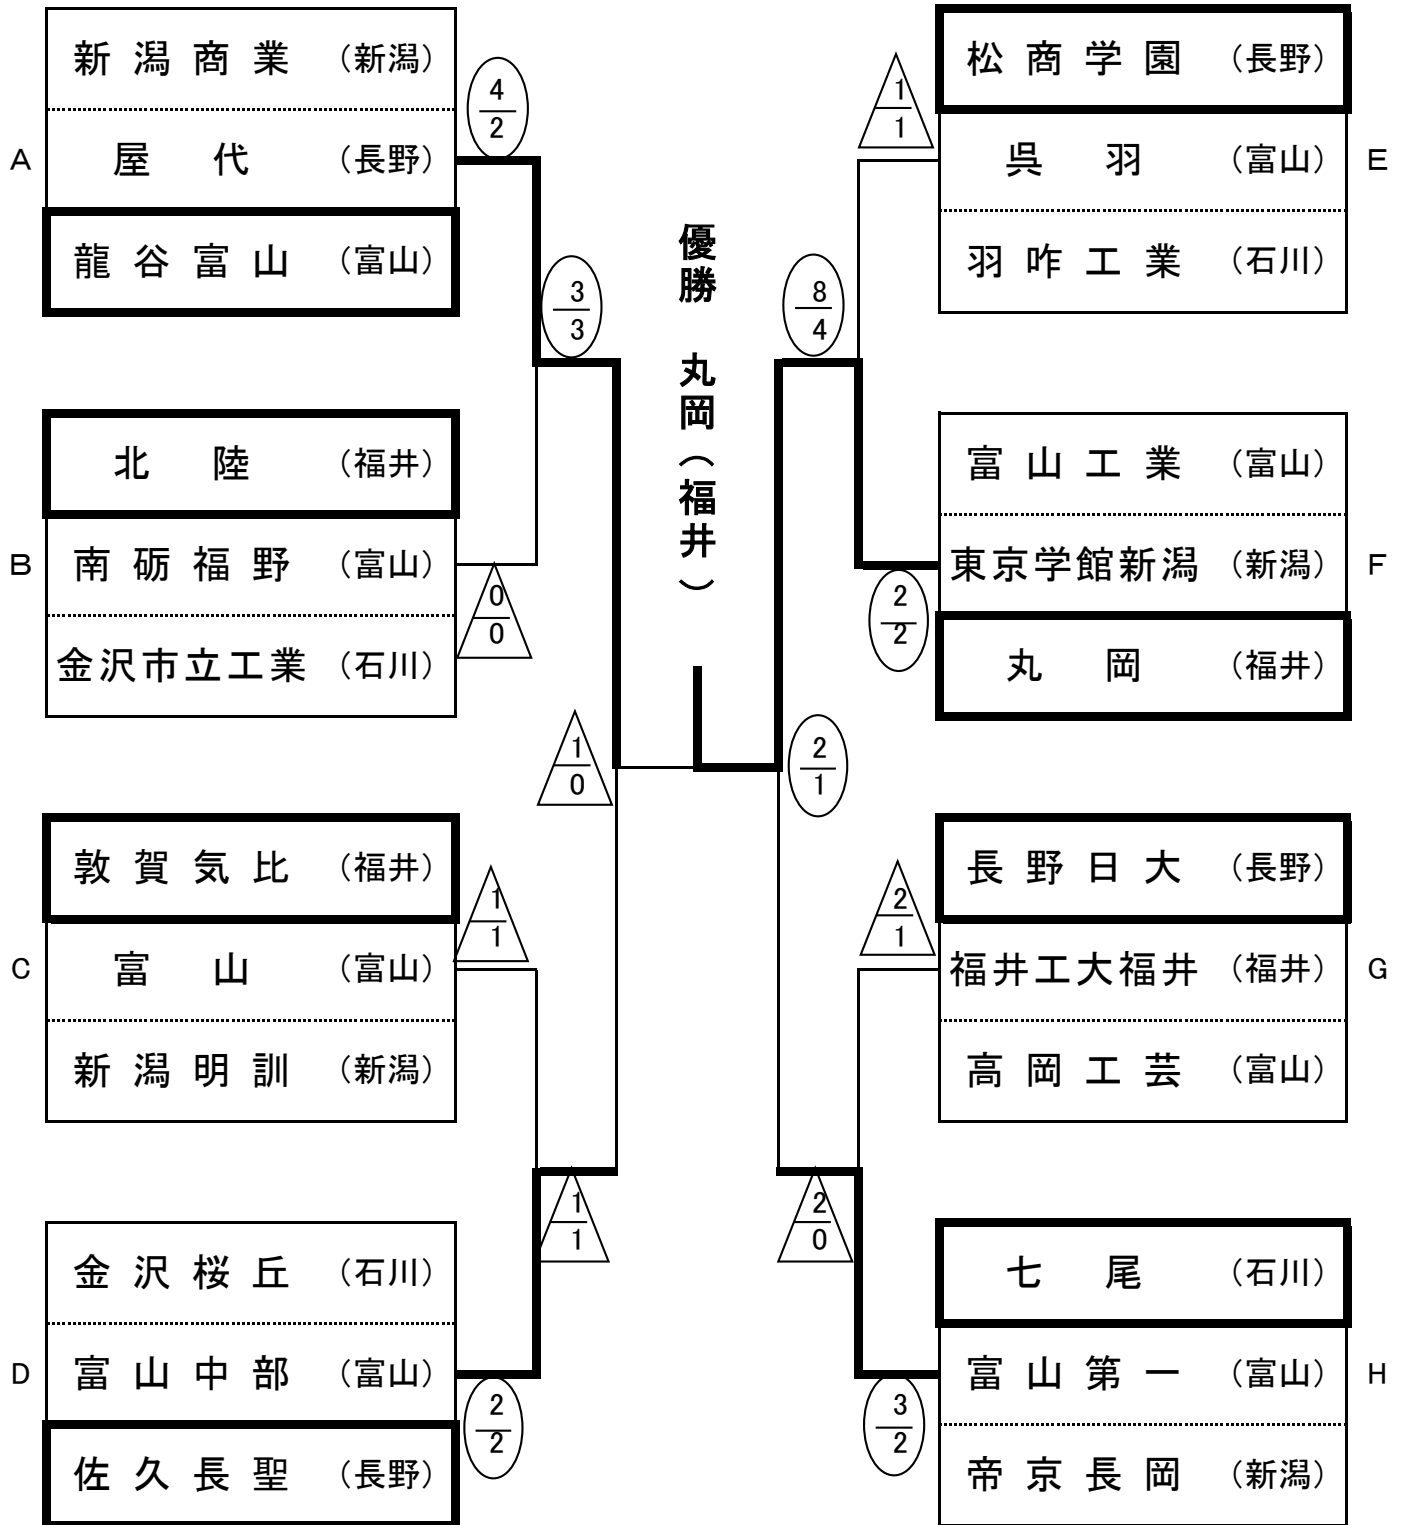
新潟商業 （新潟）
A 屋代 （長野）
龍谷富山 （富山）
$\frac{4}{2}$
$\frac{3}{3}$

北陸 （福井）
B 南砺福野 （富山）
金沢市立工業 （石川）
$\frac{0}{0}$

$\frac{1}{0}$

敦賀気比 （福井）
C 富山 （富山）
新潟明訓 （新潟）
$\frac{1}{1}$

$\frac{1}{1}$

金沢桜丘 （石川）
D 富山中部 （富山）
佐久長聖 （長野）
$\frac{2}{2}$

優勝 丸岡（福井）

松商学園 （長野）
呉羽 （富山） E
羽咋工業 （石川）
$\frac{1}{1}$
$\frac{8}{4}$

富山工業 （富山）
東京学館新潟 （新潟） F
丸岡 （福井）
$\frac{2}{2}$

$\frac{2}{1}$

長野日大 （長野）
福井工大福井 （福井） G
高岡工芸 （富山）
$\frac{2}{1}$

$\frac{2}{0}$

七尾 （石川）
富山第一 （富山） H
帝京長岡 （新潟）
$\frac{3}{2}$